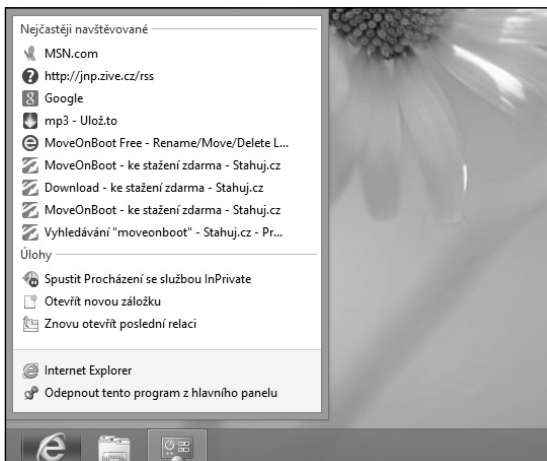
Nejčastěji navštěvované

MSN.com

http://jnp.zive.cz/rss

Google

mp3 - Ulož.to

MoveOnBoot Free - Rename/Move/Delete L...

MoveOnBoot - ke stažení zdarma - Stahuj.cz

Download - ke stažení zdarma - Stahuj.cz

MoveOnBoot - ke stažení zdarma - Stahuj.cz

Vyhledávání "moveonboot" - Stahuj.cz - Pr...

Úlohy

Spustit Procházení se službou InPrivate

Otevřít novou záložku

Znovu otevřít poslední relaci

Internet Explorer

Odepnout tento program z hlavního panelu